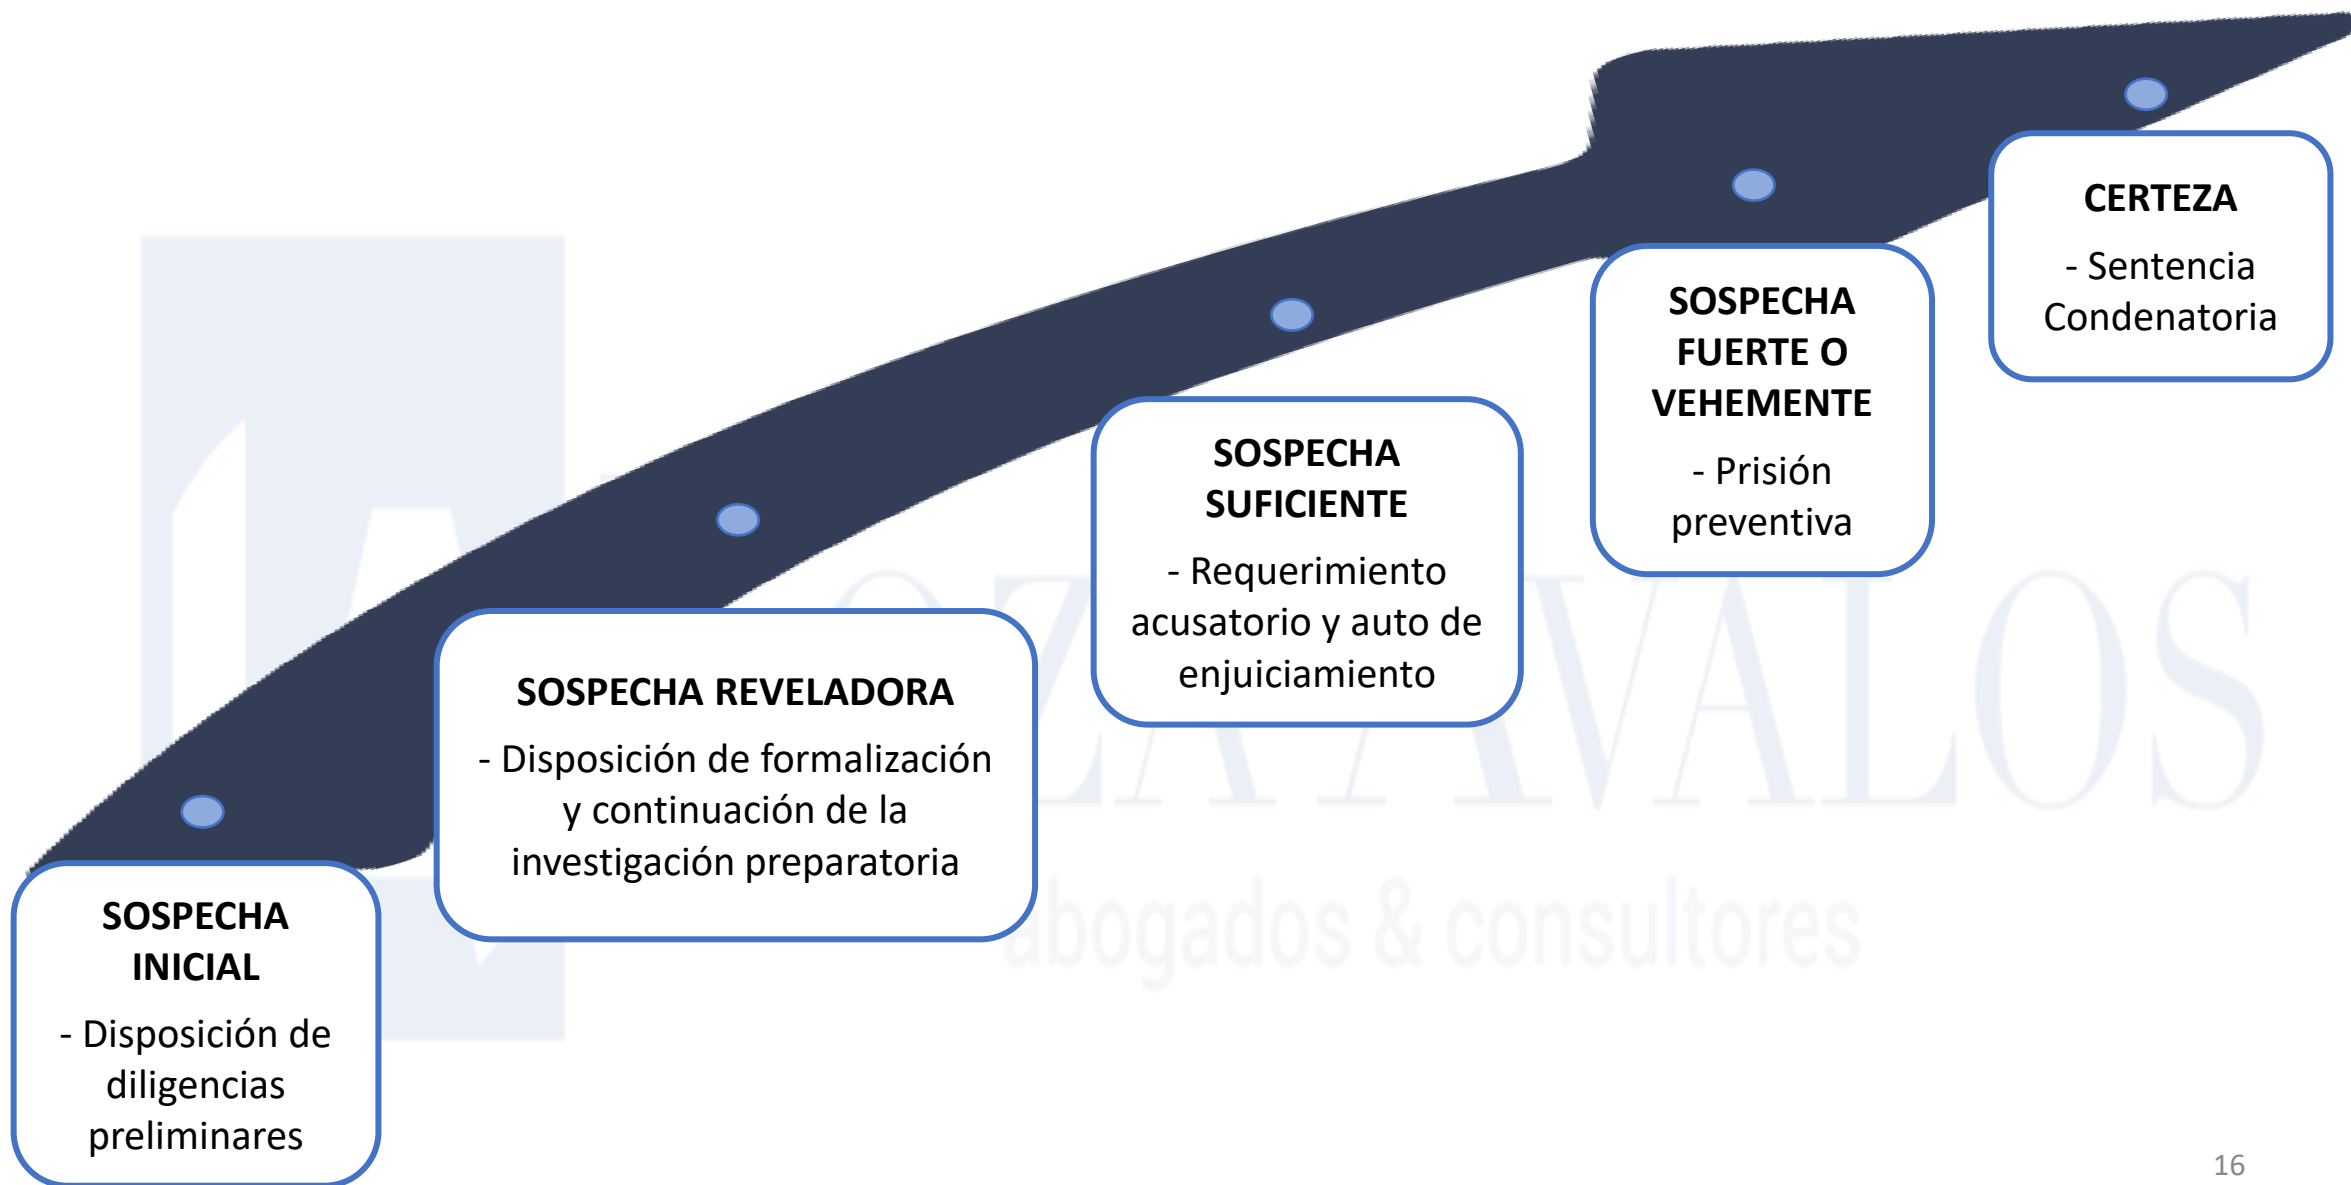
SOSPECHA INICIAL

- Disposición de diligencias preliminares

SOSPECHA REVELADORA

- Disposición de formalización y continuación de la investigación preparatoria

SOSPECHA SUFICIENTE

- Requerimiento acusatorio y auto de enjuiciamiento

SOSPECHA FUERTE O VEHEMENTE

- Prisión preventiva

CERTEZA

- Sentencia Condenatoria

ZAVALOS
abogados & consultores

16